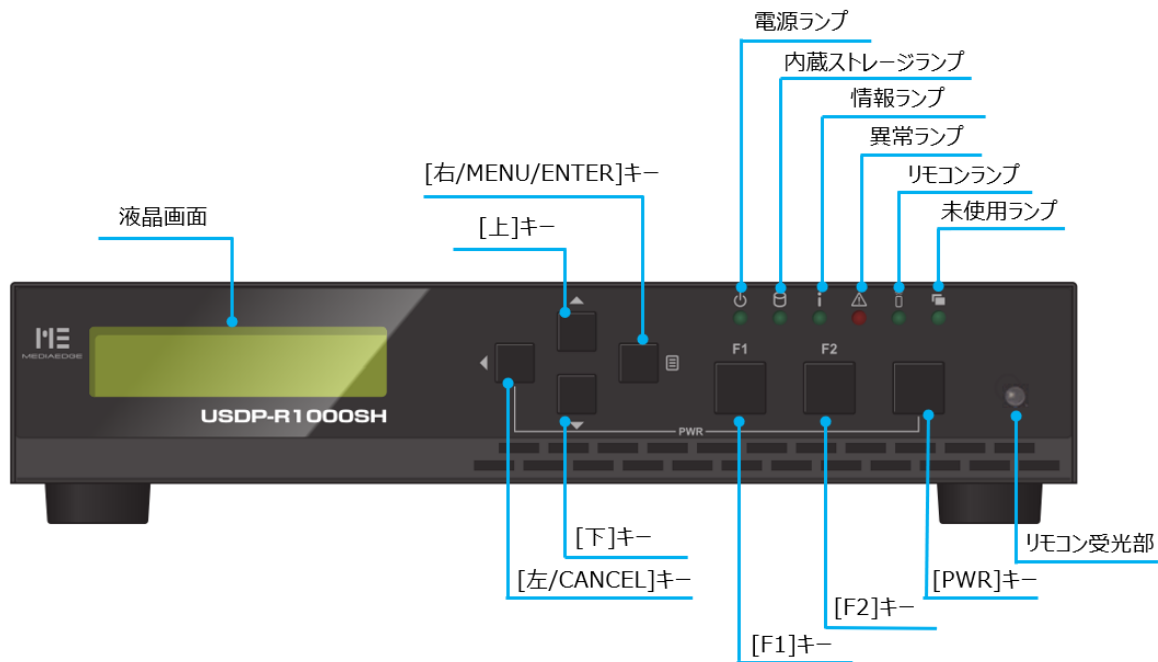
電源ランプ
内蔵ストレージランプ
情報ランプ
異常ランプ
リモコンランプ
未使用ランプ
[右/MENU/ENTER]キー
液晶画面
[上]キー
ME
MEDIAEDGE
USDP-R1000SH
F1
F2
PWR
[下]キー
[左/CANCEL]キー
リモコン受光部
[PWR]キー
[F2]キー
[F1]キー